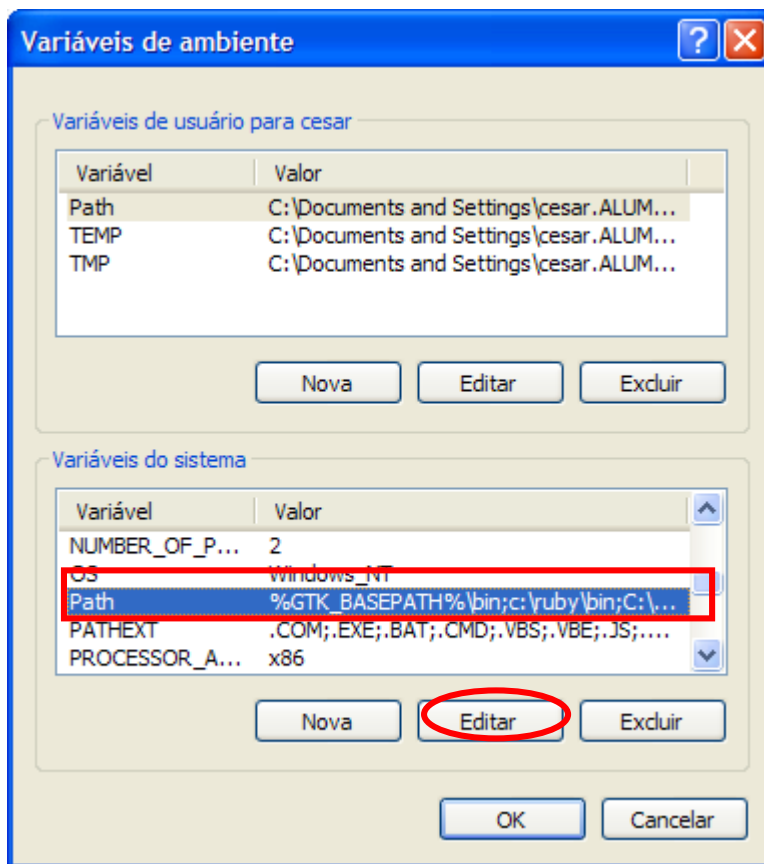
Variáveis de ambiente

Variáveis de usuário para cesar

| Variável | Valor |
|---|---|
| Path | C:\Documents and Settings\cesar.ALUM... |
| TEMP | C:\Documents and Settings\cesar.ALUM... |
| TMP | C:\Documents and Settings\cesar.ALUM... |

Nova Editar Excluir

Variáveis do sistema

| Variável | Valor |
|---|---|
| NUMBER_OF_P... | 2 |
| OS | Windows_NT |
| Path | %GTK_BASEPATH%\bin;c:\ruby\bin;C:\... |
| PATHEXT | .COM;.EXE;.BAT;.CMD;.VBS;.VBE;.JS;.... |
| PROCESSOR_A... | x86 |

Nova Editar Excluir

OK Cancelar